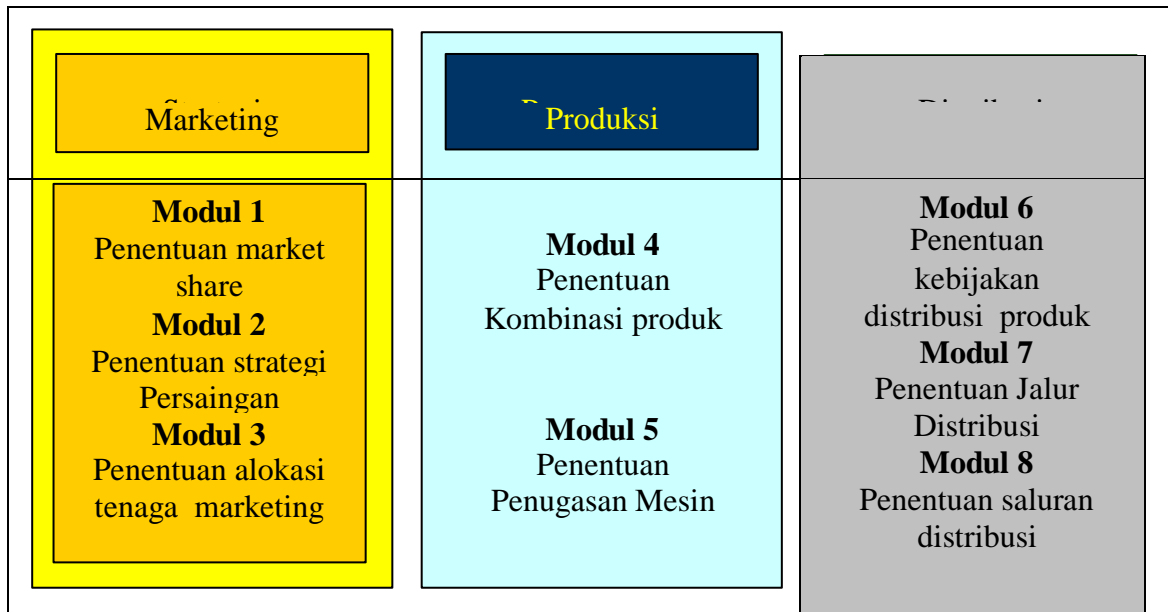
Marketing

Produksi

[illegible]

**Modul 1**
Penentuan market share
**Modul 2**
Penentuan strategi Persaingan
**Modul 3**
Penentuan alokasi tenaga marketing

**Modul 4**
Penentuan Kombinasi produk

**Modul 5**
Penentuan Penugasan Mesin

**Modul 6**
Penentuan kebijakan distribusi produk
**Modul 7**
Penentuan Jalur Distribusi
**Modul 8**
Penentuan saluran distribusi